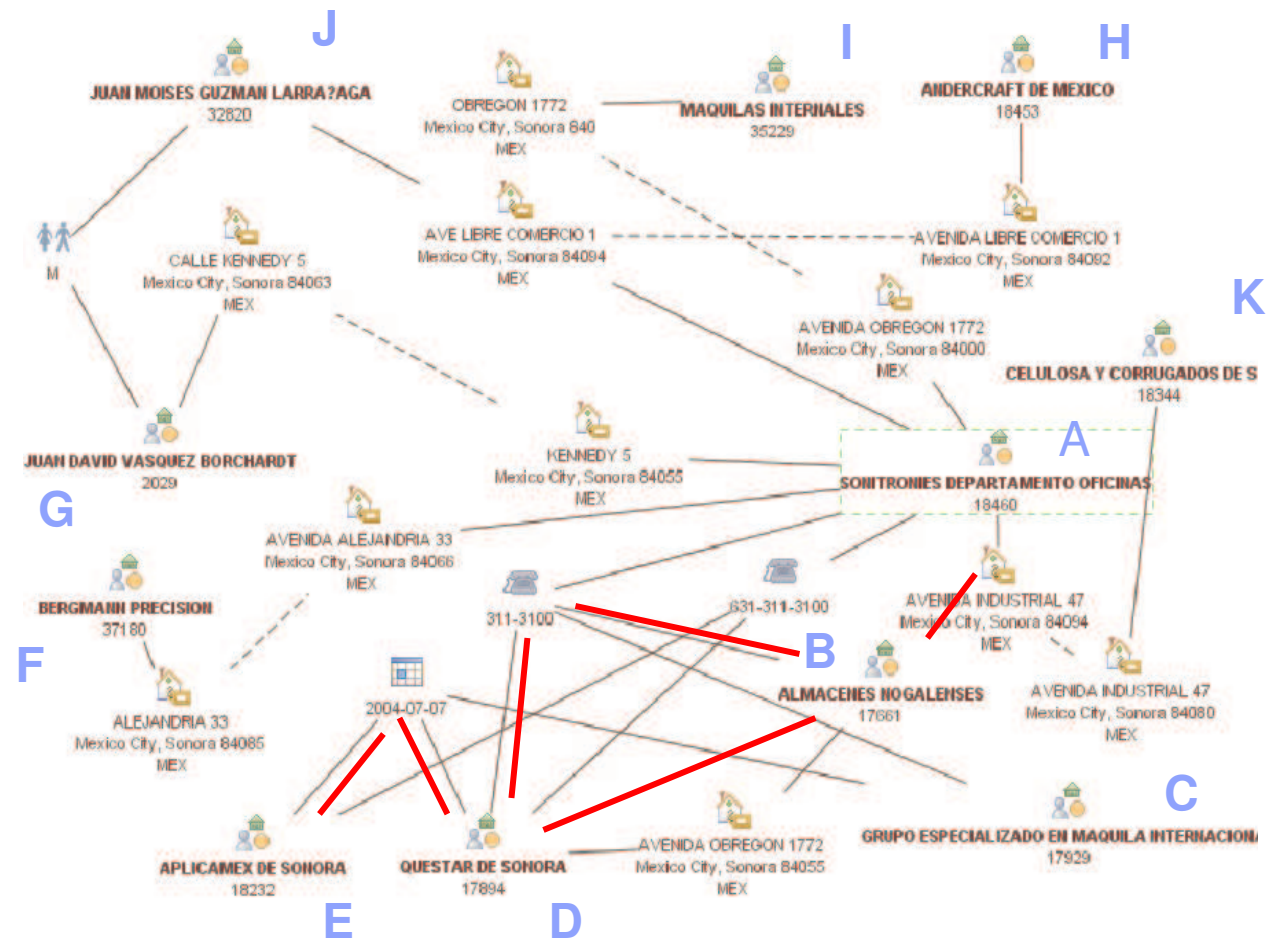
J

JUAN MOISES GUZMAN LARRA?AGA
32820

OBREGON 1772
Mexico City, Sonora 840
MEX

MAQUILAS INTERNALES
35229

I

H

ANDERCRAFT DE MEXICO
18453

M

CALLE KENNEDY 5
Mexico City, Sonora 84063
MEX

AVE LIBRE COMERCIO 1
Mexico City, Sonora 84094
MEX

AVENIDA LIBRE COMERCIO 1
Mexico City, Sonora 84092
MEX

K

AVENIDA OBREGON 1772
Mexico City, Sonora 84000
MEX

CELULOSA Y CORRUGADOS DE S
18344

JUAN DAVID VASQUEZ BORCHARDT
2029

KENNEDY 5
Mexico City, Sonora 84055
MEX

A

SONITRONIES DEPARTAMENTO OFICINAS
18460

G

AVENIDA ALEJANDRIA 33
Mexico City, Sonora 84066
MEX

BERGMANN PRECISION
37180

311-3100

631-311-3100

AVENIDA INDUSTRIAL 47
Mexico City, Sonora 84094
MEX

F

B

ALMACENES NOGALENSES
17661

AVENIDA INDUSTRIAL 47
Mexico City, Sonora 84080
MEX

ALEJANDRIA 33
Mexico City, Sonora 84085
MEX

2004-07-07

C

GRUPO ESPECIALIZADO EN MAQUILA INTERNACIONA
17929

AVENIDA OBREGON 1772
Mexico City, Sonora 84055
MEX

APLICAMEX DE SONORA
18232

QUESTAR DE SONORA
17894

E

D